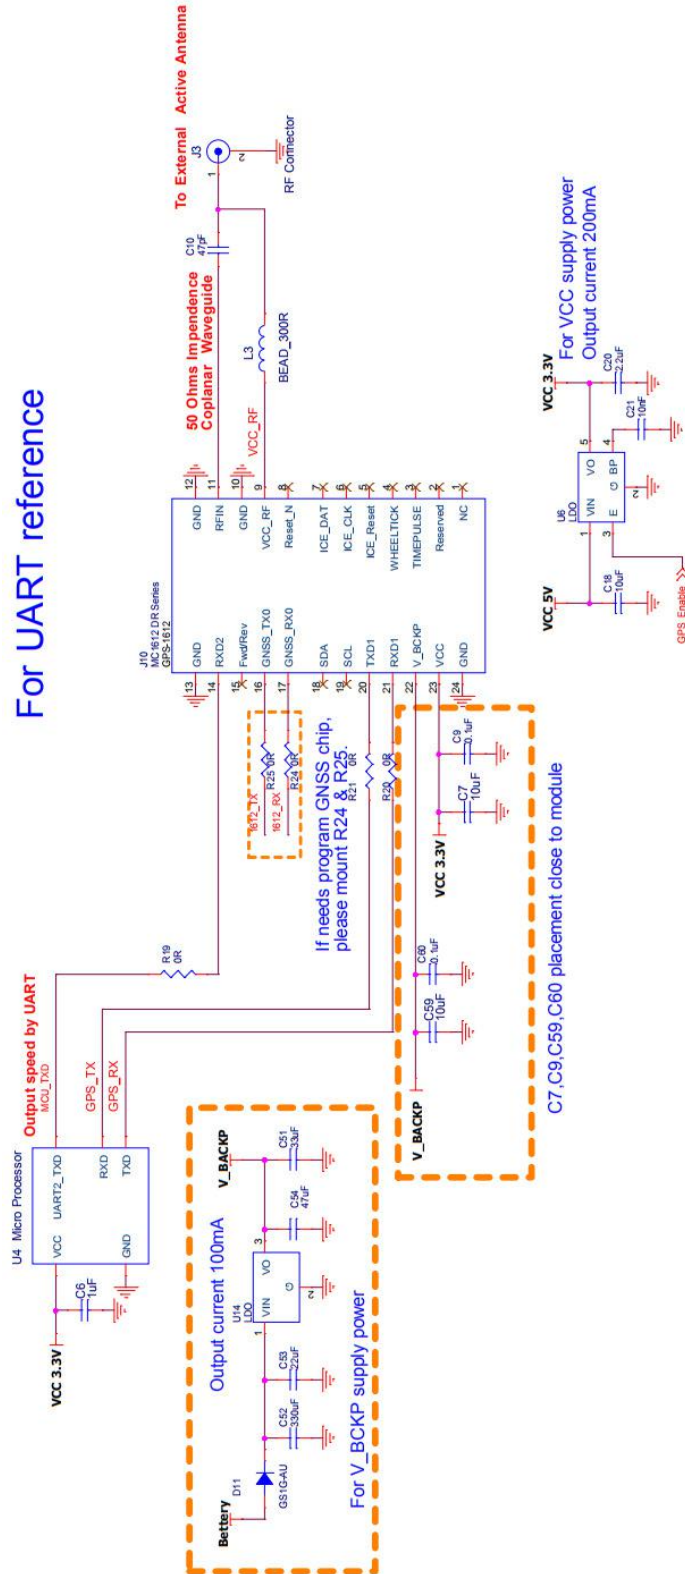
For UART reference

To External Active Antenna
J3
RF Connector
C10 47pF
50 Ohms Impendence Coplanar Waveguide
L3
BEAD_300R
VCC_RF

J10
MC-1612 DR Series
GPS-1612

| Pin | Name | Name | Pin |
|---|---|---|---|
| 13 | GND | GND | 12 |
| 14 | RXD2 | RFIN | 11 |
| 15 | Fwd/Rev | GND | 10 |
| 16 | GNSS_TX0 | VCC_RF | 9 |
| 17 | GNSS_RX0 | Reset_N | 8 |
| 18 | SDA | ICE_DAT | 7 |
| 19 | SCL | ICE_CLK | 6 |
| 20 | TXD1 | ICE_Reset | 5 |
| 21 | RXD1 | WHEELTICK | 4 |
| 22 | V_BCKP | TIMEPULSE | 3 |
| 23 | VCC | Reserved | 2 |
| 24 | GND | NC | 1 |

1612_TX
1612_RX
R25 0R
R24 0R
R21 0R
R20 0R
If needs program GNSS chip, please mount R24 & R25.

C9 0.1uF
C7 10uF
VCC 3.3V
C60 0.1uF
C59 10uF
V_BACKP
C7,C9,C59,C60 placement close to module

R19 0R
Output speed by UART
MCU_TXD
GPS_TX
GPS_RX
U4 Micro Processor
VCC
UART2_TXD
RXD
TXD
GND
C6 1uF
VCC 3.3V

V_BACKP
C51 33uF
C54 47uF
Output current 100mA
U14 LDO
VIN
VO
3
1
2
C53 22uF
C52 330uF
D11
GS1G-AU
Bettery
For V_BCKP supply power

VCC_3.3V
For VCC supply power
Output current 200mA
C20 2.2uF
C21 10nF
U6 LDO
VIN
VO
E
BP
1
5
3
4
2
C18 10uF
VCC_5V
GPS Enable